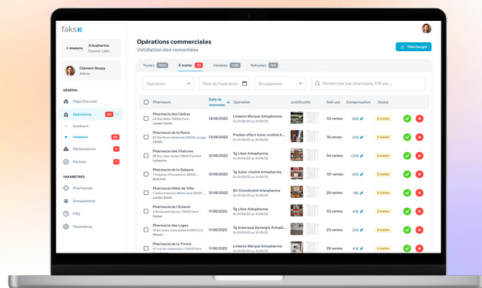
faks

Arkopharma

Clément Gossy

GÉNÉRAL
Page d'accueil
Opérations
Remises
Réclamations
Parrains

PARAMÈTRES
Pharmacies
Groupements
FAQ
Paramètres

Opérations commerciales
Validation des remontées

Télécharger

Toutes | À traiter | Validées | Refusées

Opération | Date de l'opération | Groupement | Rechercher par pharmacie, EAN etc.

| Pharmacie | Date de remontée | Opération | Justificatifs | Sell-out | Compensation | Statut |
|---|---|---|---|---|---|---|
| Pharmacie des Cèdres | 13/06/2022 | Lindane Marque Arkopharma | | 40 ventes | | À traiter |
| Pharmacie de la Poste | 13/06/2022 | Produit offert Arko vitalité Arkopharma | | 102 ventes | | À traiter |
| Pharmacie des Filatures | 13/06/2022 | 1g Libre Arkopharma | | 20 ventes | | À traiter |
| Pharmacie de la Galoure | 13/06/2022 | 1g Arko vitalité Arkopharma | | 55 ventes | | À traiter |
| Pharmacie Hôtel de Ville | 12/06/2022 | Lindane Marque Arkopharma | | 75 ventes | | À traiter |
| Pharmacie du Centre | 12/06/2022 | 3x1 Chondroitol Arkopharma | | 120 ventes | | À traiter |
| Pharmacie de l'Estérel | 12/06/2022 | 1g Libre Arkopharma | | 8 ventes | | À traiter |
| Pharmacie des Loges | 12/06/2022 | 1g Intercycle Synergie Arkopharma | | 14 ventes | | À traiter |
| Pharmacie de la Trinité | 12/06/2022 | Lindane Marque Arkopharma | | 65 ventes | | À traiter |